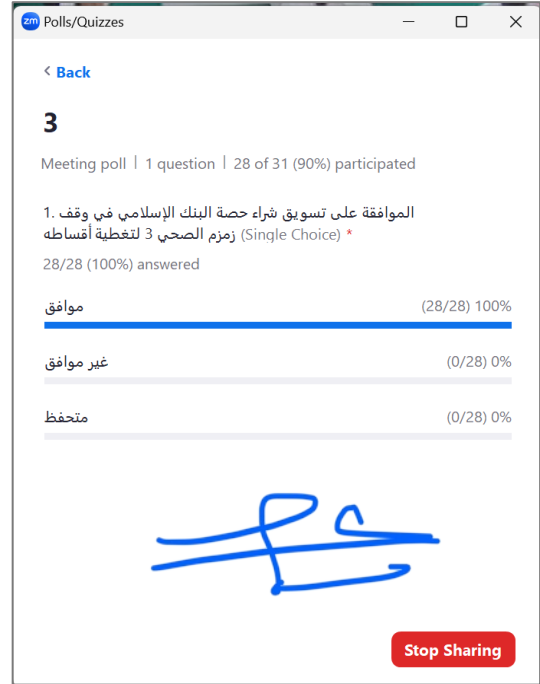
zm Polls/Quizzes

< Back

3

Meeting poll | 1 question | 28 of 31 (90%) participated

1. الموافقة على تسويق شراء حصة البنك الإسلامي في وقف زمزم الصحي 3 لتغطية أقساطه (Single Choice) *

28/28 (100%) answered

موافق (28/28) 100%

غير موافق (0/28) 0%

متحفظ (0/28) 0%

Stop Sharing